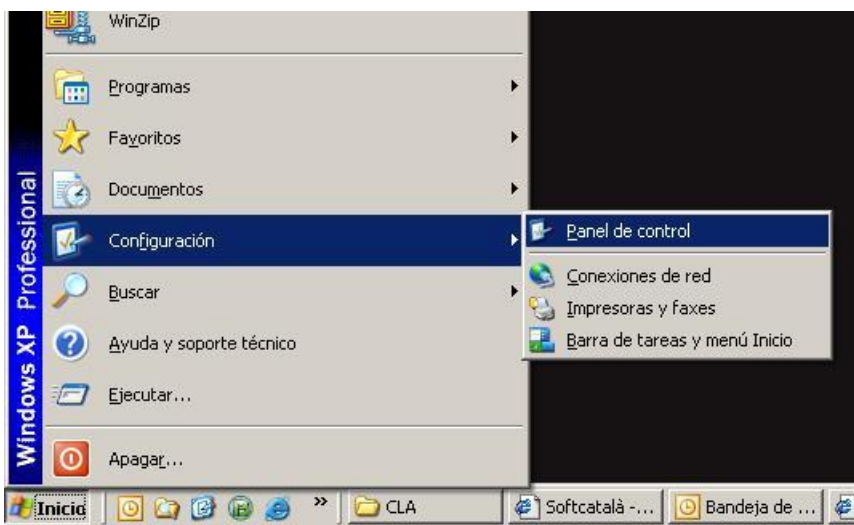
WinZip

Programas

Favoritos

Documentos

Configuración

Buscar

Ayuda y soporte técnico

Ejecutar...

Apagar...

Windows XP Professional

Panel de control

Conexiones de red

Impresoras y faxes

Barra de tareas y menú Inicio

Inicio

»

CLA

Softcatalà -...

Bandeja de ...